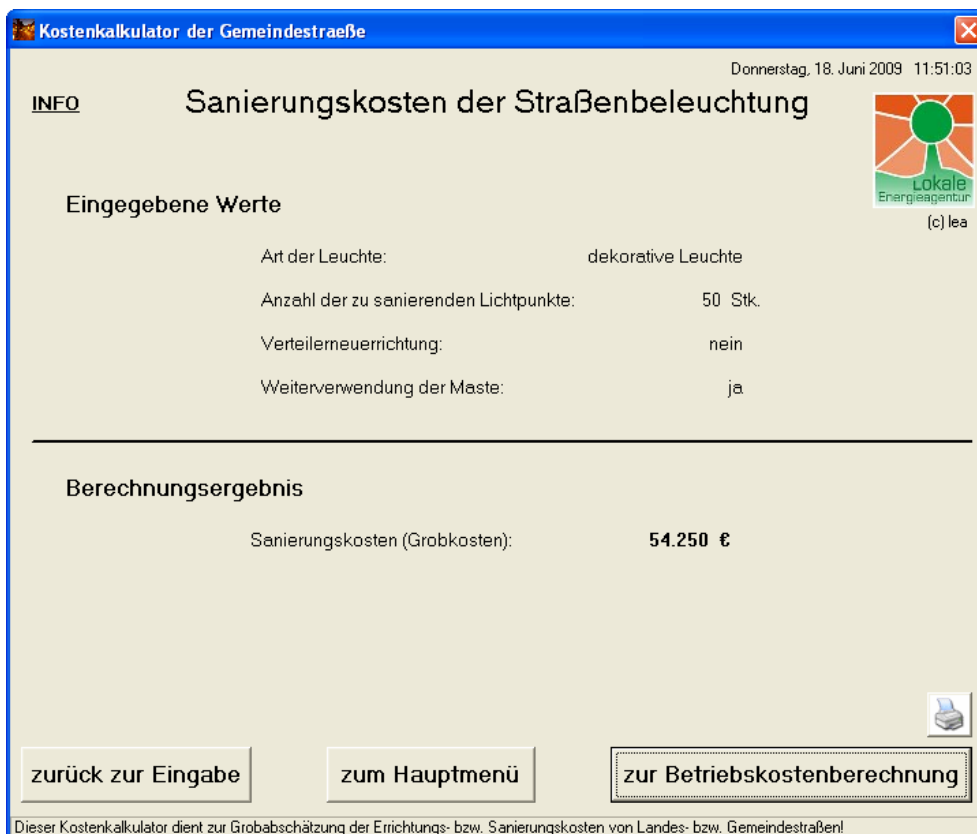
Kostenkalkulator der Gemeindestraeße

Donnerstag, 18. Juni 2009 11:51:03

INFO

Sanierungskosten der Straßenbeleuchtung

Lokale Energieagentur

(c) lea

Eingegebene Werte

| | |
|---|---|
| Art der Leuchte: | dekorative Leuchte |
| Anzahl der zu sanierenden Lichtpunkte: | 50 Stk. |
| Verteilerneuerrichtung: | nein |
| Weiterverwendung der Maste: | ja |

Berechnungsergebnis

Sanierungskosten (Grobkosten): 54.250 €

zurück zur Eingabe

zum Hauptmenü

zur Betriebskostenberechnung

Dieser Kostenkalkulator dient zur Grobabschätzung der Errichtungs- bzw. Sanierungskosten von Landes- bzw. Gemeindestraßen!